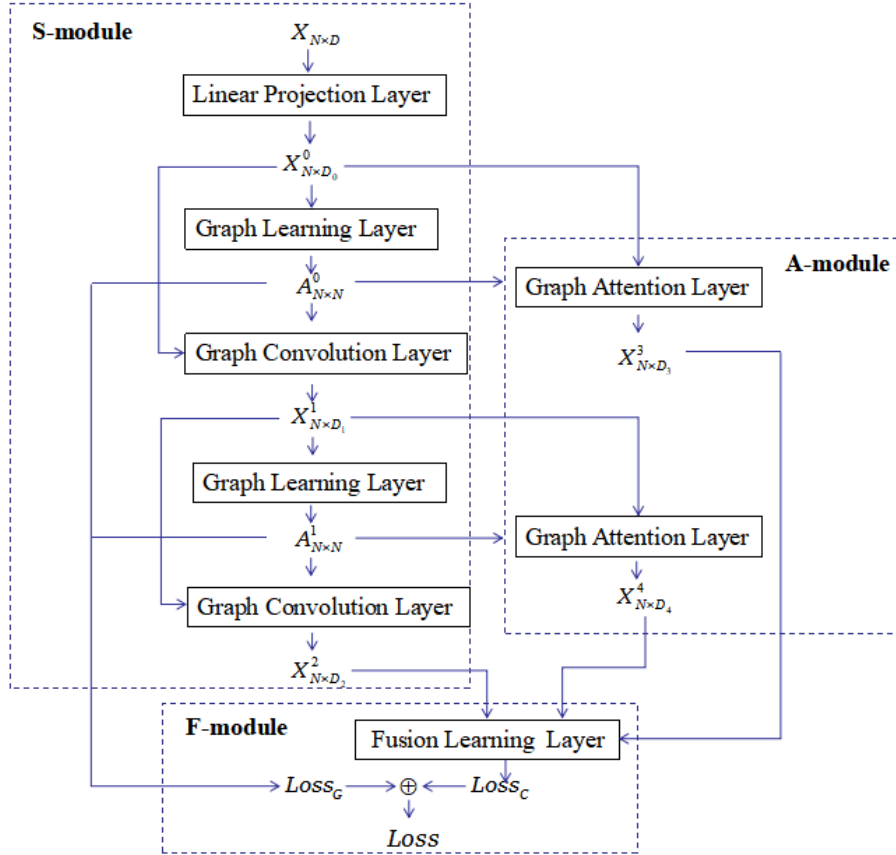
S-module

$X_{N\times D}$

Linear Projection Layer

$X^0_{N\times D_0}$

Graph Learning Layer

$A^0_{N\times N}$

Graph Convolution Layer

$X^1_{N\times D_1}$

Graph Learning Layer

$A^1_{N\times N}$

Graph Convolution Layer

$X^2_{N\times D_2}$

A-module

Graph Attention Layer

$X^3_{N\times D_3}$

Graph Attention Layer

$X^4_{N\times D_4}$

F-module

Fusion Learning Layer

$Loss_G$ $\oplus$ $Loss_C$

$Loss$